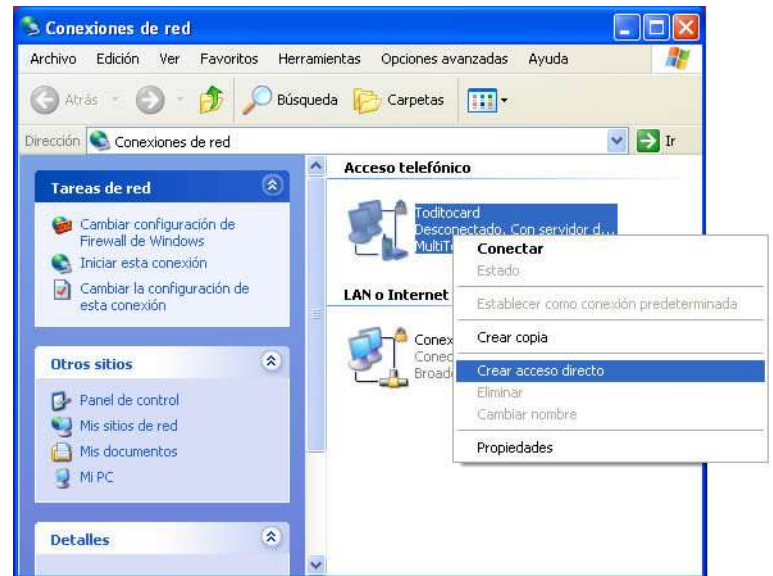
Conexiones de red

Archivo Edición Ver Favoritos Herramientas Opciones avanzadas Ayuda

Atrás Búsqueda Carpetas

Dirección Conexiones de red Ir

Tareas de red

Cambiar configuración de Firewall de Windows

Iniciar esta conexión

Cambiar la configuración de esta conexión

Otros sitios

Panel de control

Mis sitios de red

Mis documentos

Mi PC

Detalles

Acceso telefónico

Toditocard
Desconectado, Con servidor d...
MultiT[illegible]

LAN o Internet

Conex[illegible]
Conec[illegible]
Broad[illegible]

Conectar
Estado
Establecer como conexión predeterminada
Crear copia
Crear acceso directo
Eliminar
Cambiar nombre
Propiedades